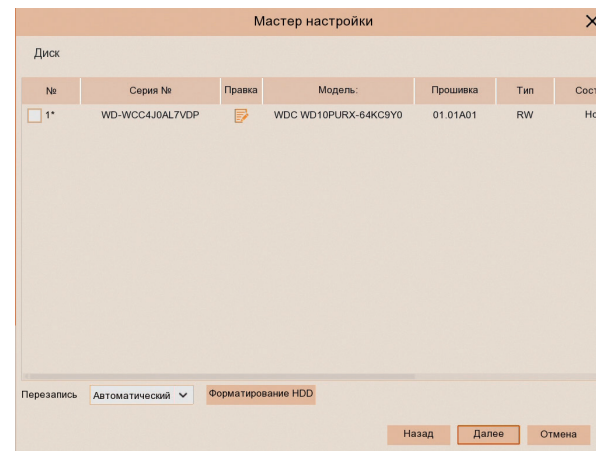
Мастер настройки

Диск

| № | Серия № | Правка | Модель: | Прошивка | Тип | Сост |
|---|---|---|---|---|---|---|
| 1* | WD-WCC4J0AL7VDP | | WDC WD10PURX-64KC9Y0 | 01.01A01 | RW | Но |

Перезапись Автоматический Форматирование HDD

Назад Далее Отмена